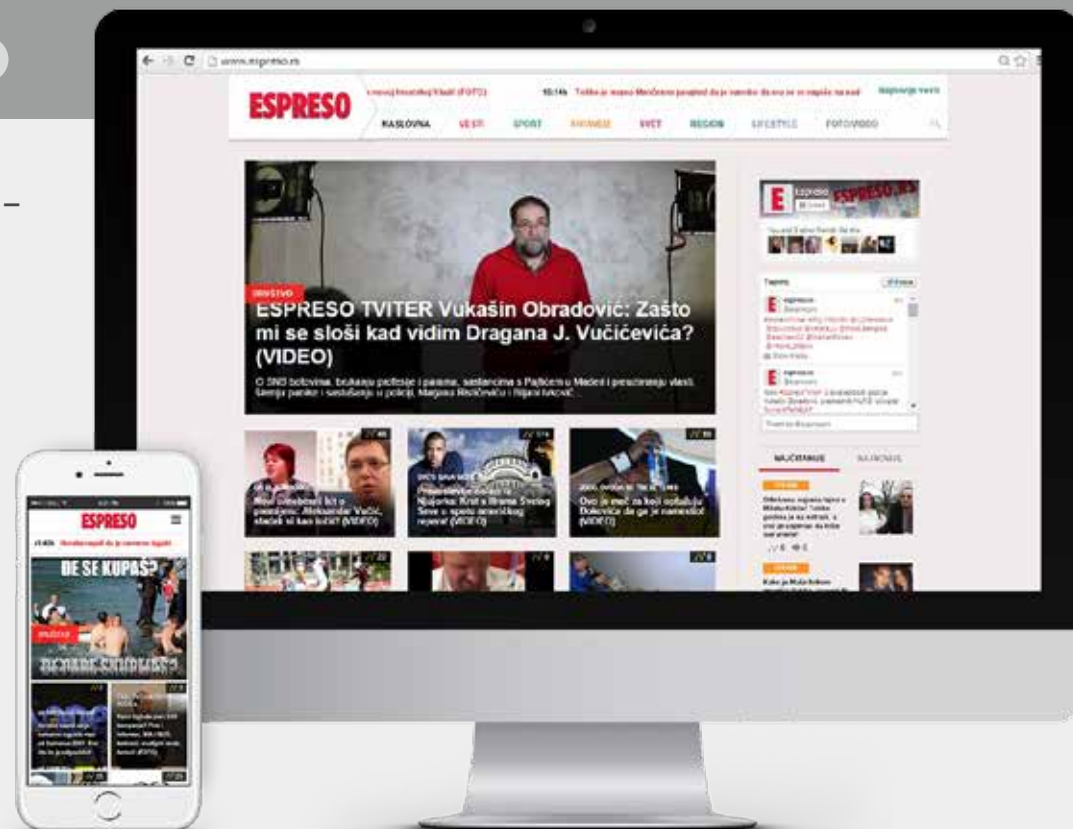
www.espreso.rs

ESPRESO

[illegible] (FOTO) 10:14h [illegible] Najnovije vesti

NASLOVNA VESTI SPORT ZANIMLJIVOSTI SVET REGION LIFESTYLE FOTO/VIDEO

DRUŠTVO

ESPRESO TVITER Vukašin Obradović: Zašto mi se sloši kad vidim Dragana J. Vučićevića? (VIDEO)

O SNS botovima, brukanju pošteđe i panima, sastancima s Pajtićem u Međeđi i preuzimanju vlasti, Šemiji panike i saslušanju u policiji, Marijani Rističević i Nijani Ivković...

Novi obračun! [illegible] Aleksandar Vučić, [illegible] (VIDEO)

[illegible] Krst u Hramu Svetog Save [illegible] (VIDEO)

Ovo je meč za koji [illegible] (VIDEO)

Espreso

Tweets

NAJČITANIJE NAJNOVIJE

ESPRESO

DE SE KUPAŠ?